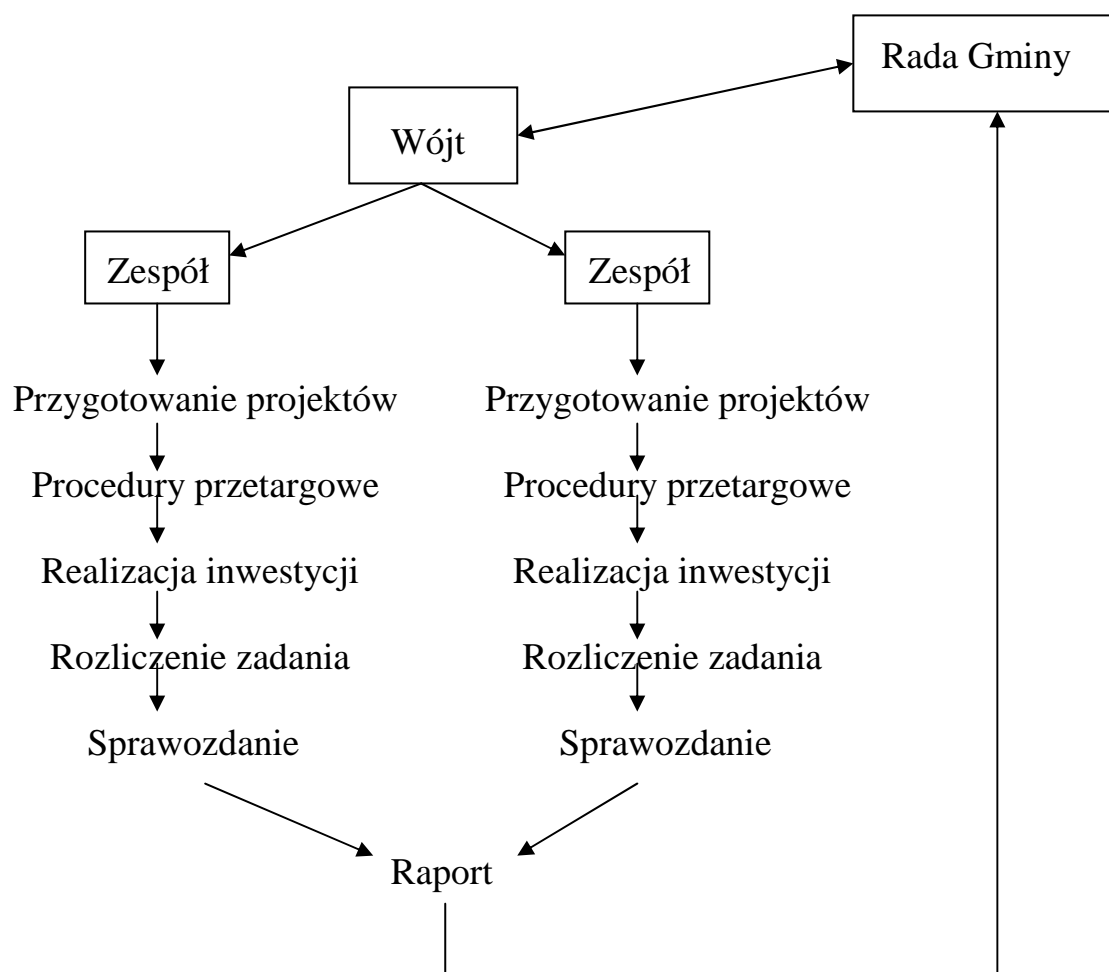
Rada Gminy

Wójt

Zespół

Zespół

Przygotowanie projektów

Procedury przetargowe

Realizacja inwestycji

Rozliczenie zadania

Sprawozdanie

Przygotowanie projektów

Procedury przetargowe

Realizacja inwestycji

Rozliczenie zadania

Sprawozdanie

Raport